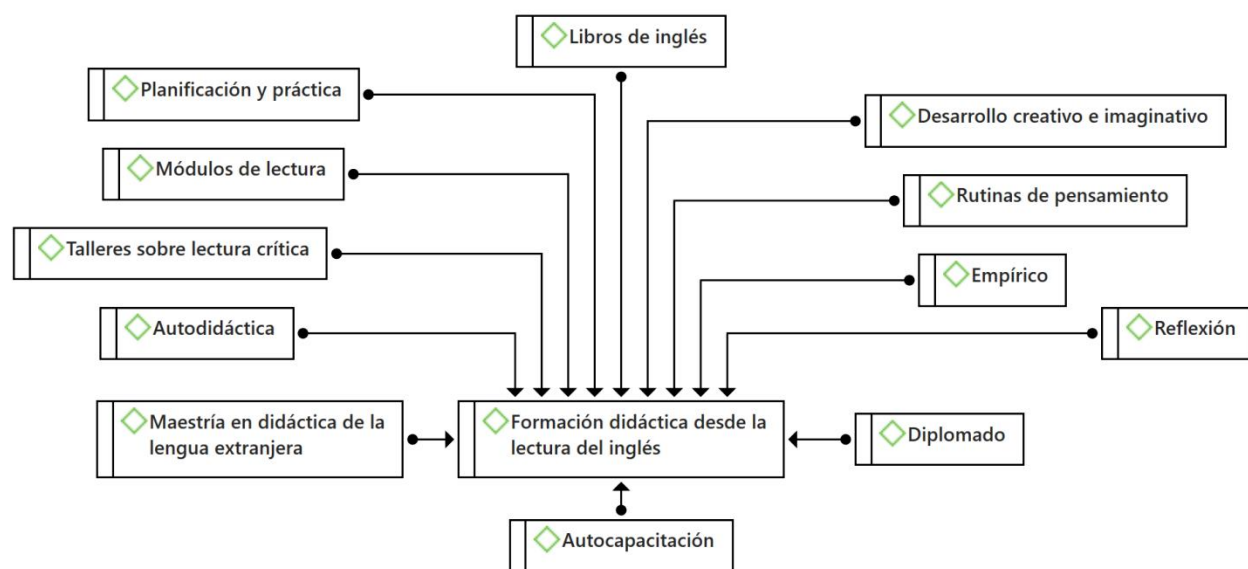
Libros de inglés

Planificación y práctica

Desarrollo creativo e imaginativo

Módulos de lectura

Rutinas de pensamiento

Talleres sobre lectura crítica

Empírico

Autodidáctica

Reflexión

Maestría en didáctica de la lengua extranjera

Formación didáctica desde la lectura del inglés

Diplomado

Autocapacitación